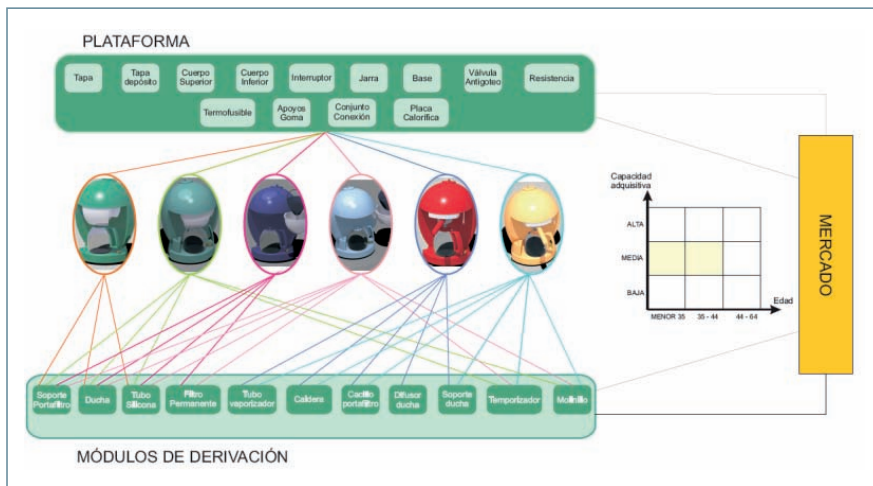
PLATAFORMA

Tapa
Tapa depósito
Cuerpo Superior
Cuerpo Inferior
Interruptor
Jarra
Base
Válvula Antigoteo
Resistencia
Termofusible
Apoyos Goma
Conjunto Conexión
Placa Calorífica

Capacidad adquisitiva
ALTA
MEDIA
BAJA
MENOR 35
35 - 44
44 - 64
Edad

MERCADO

Soporte Portafiltro
Ducha
Tubo Silicona
Filtro Permanente
Tubo vaporizador
Caldera
Cacillo portafiltro
Difusor ducha
Soporte ducha
Temporizador
Molinillo

MÓDULOS DE DERIVACIÓN